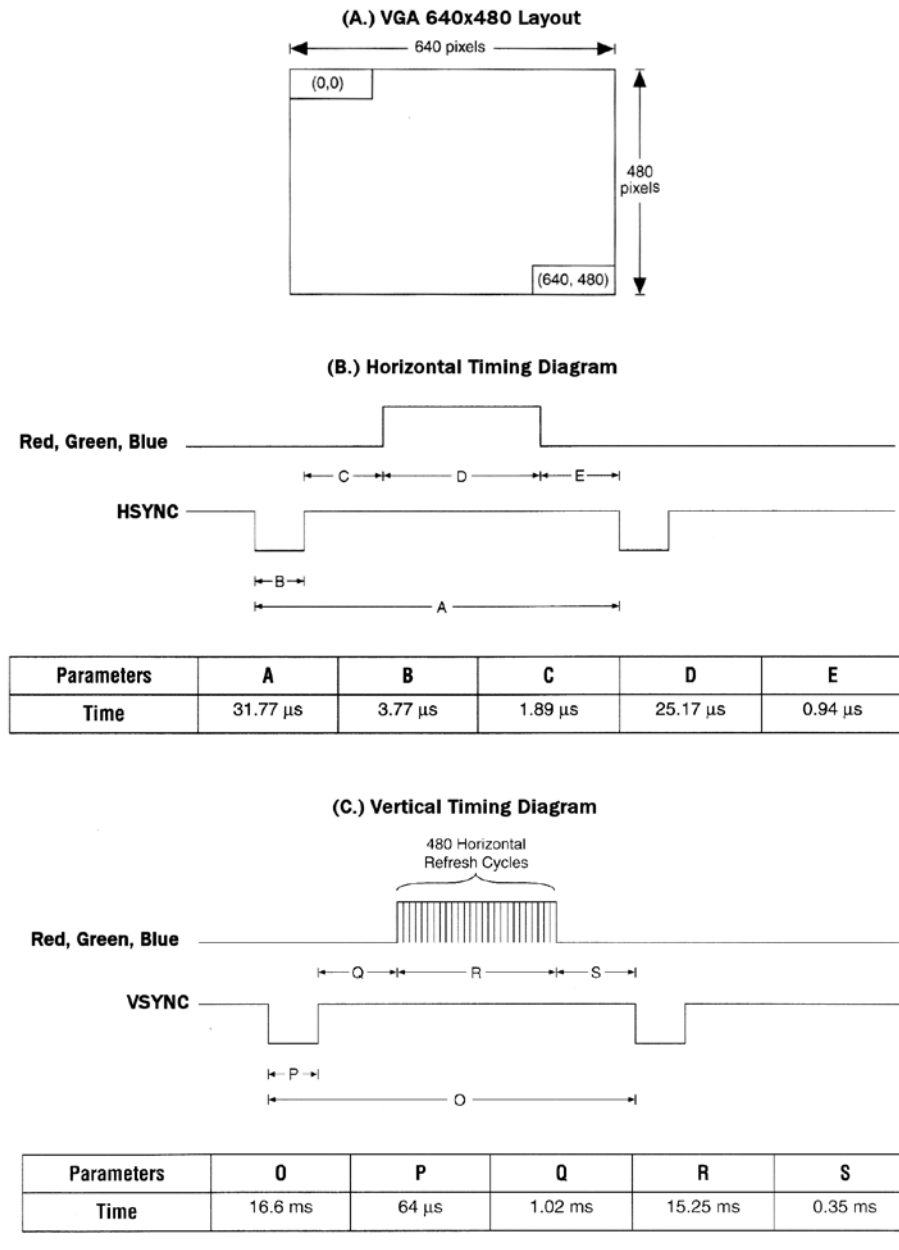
(A.) VGA 640x480 Layout

640 pixels

(0,0)

480 pixels

(640, 480)

(B.) Horizontal Timing Diagram

Red, Green, Blue

C D E

HSYNC

B

A

| Parameters | A | B | C | D | E |
|---|---|---|---|---|---|
| Time | 31.77 μs | 3.77 μs | 1.89 μs | 25.17 μs | 0.94 μs |

(C.) Vertical Timing Diagram

480 Horizontal Refresh Cycles

Red, Green, Blue

Q R S

VSYNC

P

O

| Parameters | O | P | Q | R | S |
|---|---|---|---|---|---|
| Time | 16.6 ms | 64 μs | 1.02 ms | 15.25 ms | 0.35 ms |